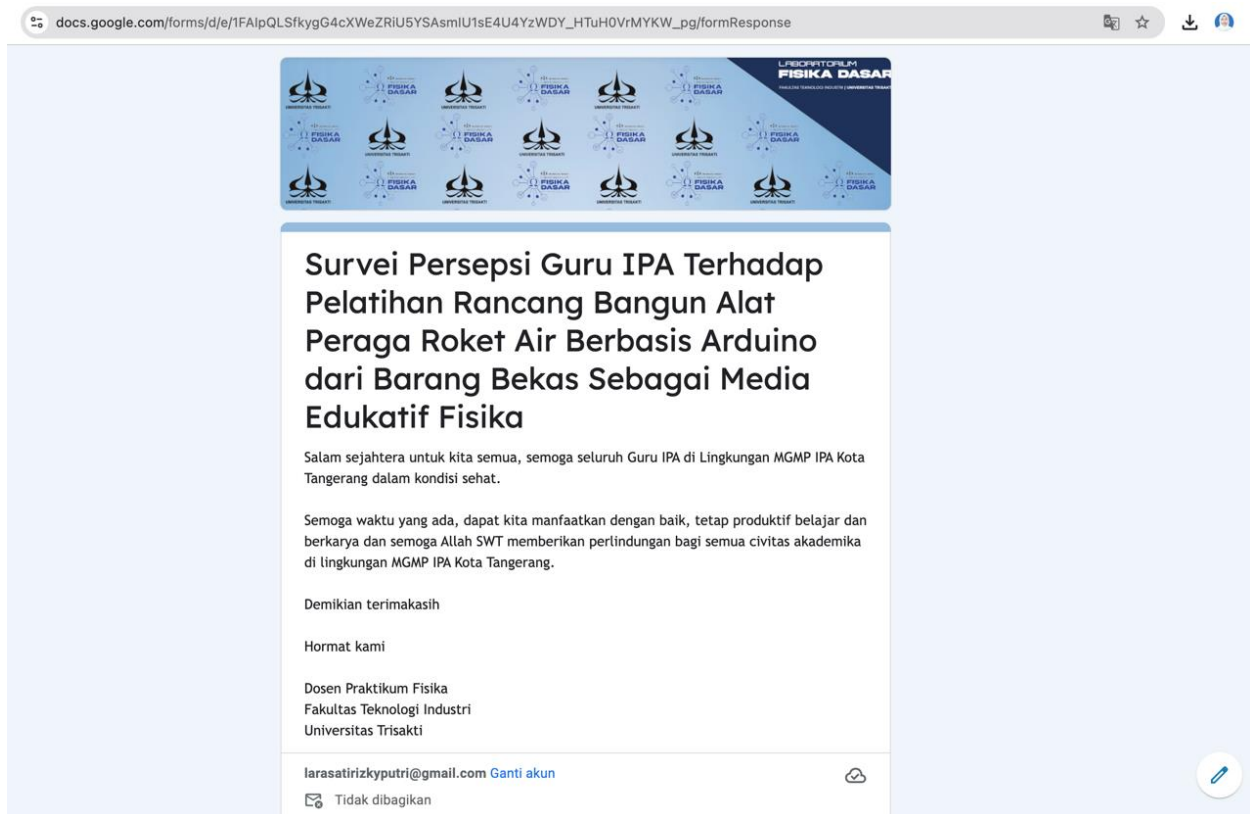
docs.google.com/forms/d/e/1FAIpQLSfkygG4cXWeZRiU5YSAsmIU1sE4U4YzWDY_HTuH0VrMYKW_pg/formResponse

LABORATORIUM
FISIKA DASAR
FAKULTAS TEKNOLOGI INDUSTRI | UNIVERSITAS TRISAKTI

FISIKA DASAR
UNIVERSITAS TRISAKTI

Survei Persepsi Guru IPA Terhadap Pelatihan Rancang Bangun Alat Peraga Roket Air Berbasis Arduino dari Barang Bekas Sebagai Media Edukatif Fisika

Salam sejahtera untuk kita semua, semoga seluruh Guru IPA di Lingkungan MGMP IPA Kota Tangerang dalam kondisi sehat.

Semoga waktu yang ada, dapat kita manfaatkan dengan baik, tetap produktif belajar dan berkarya dan semoga Allah SWT memberikan perlindungan bagi semua civitas akademika di lingkungan MGMP IPA Kota Tangerang.

Demikian terimakasih

Hormat kami

Dosen Praktikum Fisika
Fakultas Teknologi Industri
Universitas Trisakti

larasatirizkyputri@gmail.com Ganti akun

Tidak dibagikan